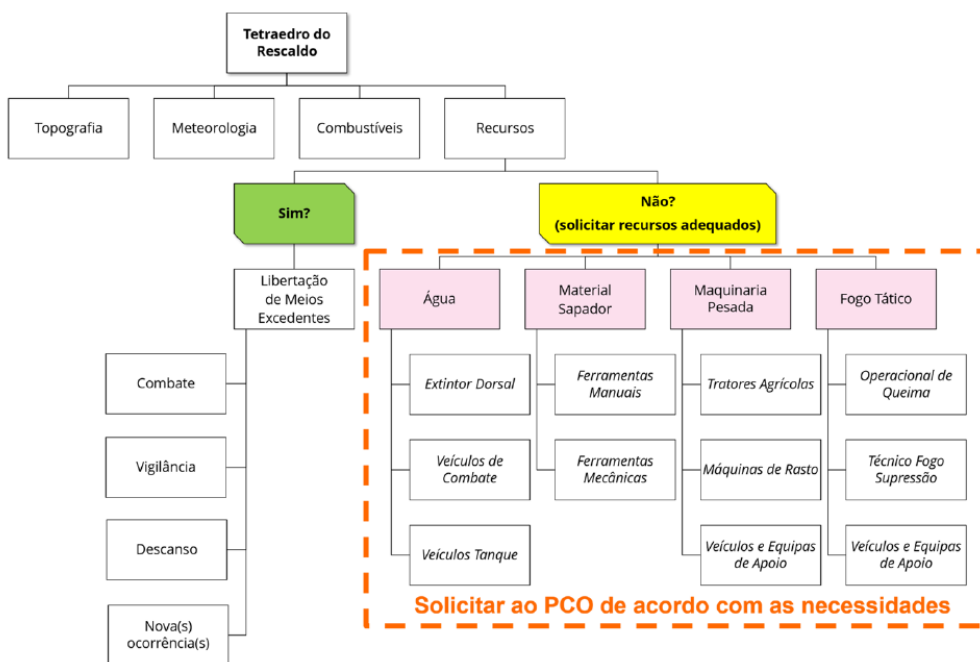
Tetraedro do Rescaldo

Topografia

Meteorologia

Combustíveis

Recursos

Sim?

Libertação de Meios Excedentes

Combate

Vigilância

Descanso

Nova(s) ocorrência(s)

Não? (solicitar recursos adequados)

Água

Extintor Dorsal

Veículos de Combate

Veículos Tanque

Material Sapador

Ferramentas Manuais

Ferramentas Mecânicas

Maquinaria Pesada

Tratores Agrícolas

Máquinas de Rasto

Veículos e Equipas de Apoio

Fogo Tático

Operacional de Queima

Técnico Fogo Supressão

Veículos e Equipas de Apoio

Solicitar ao PCO de acordo com as necessidades